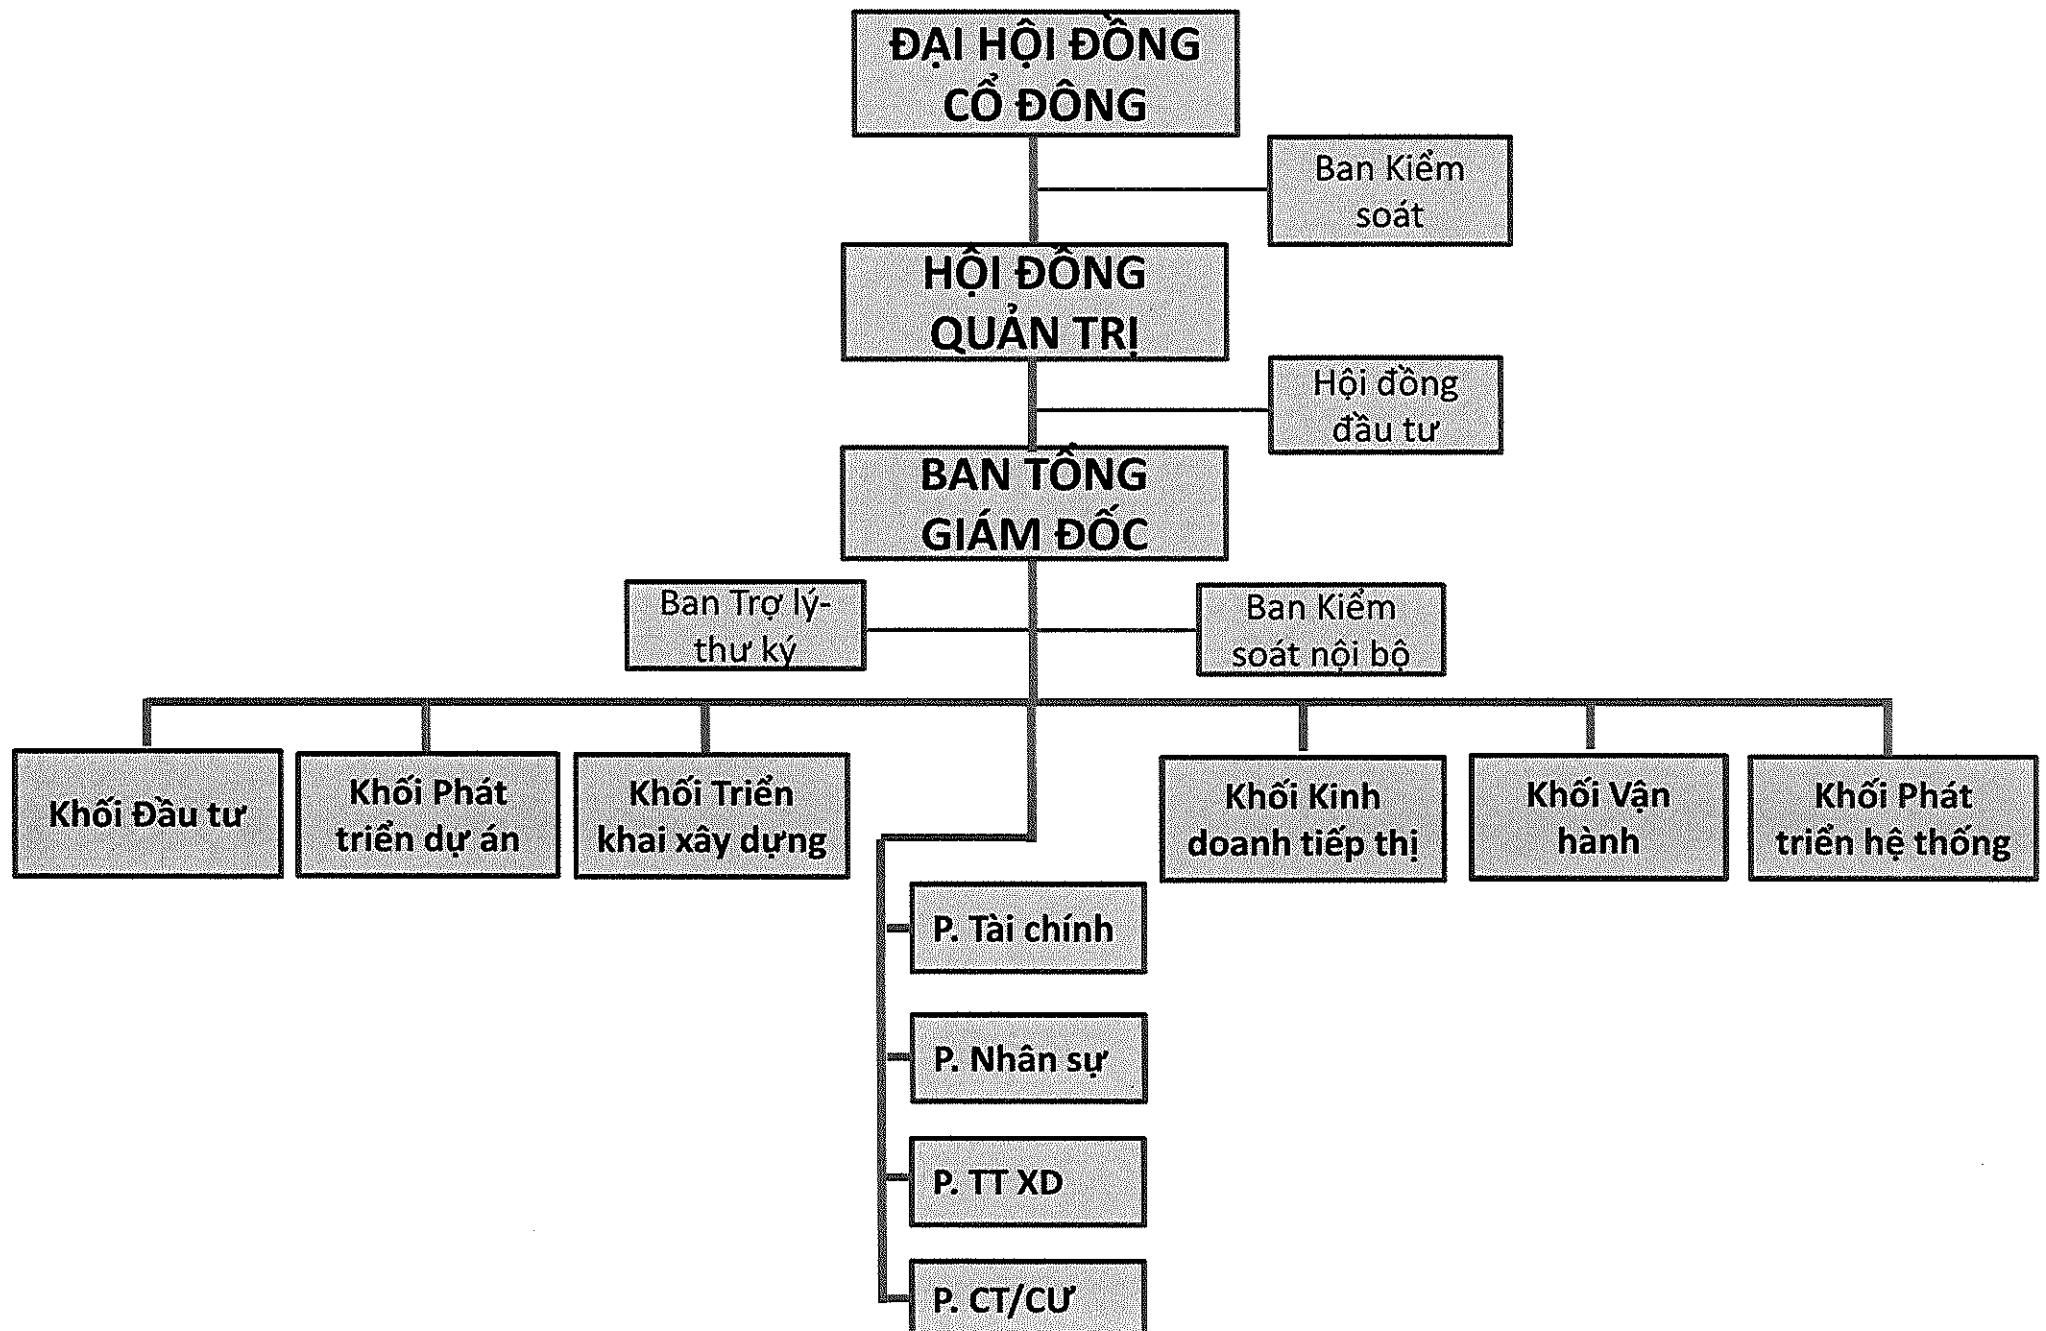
ĐẠI HỘI ĐỒNG CỔ ĐÔNG

Ban Kiểm soát

HỘI ĐỒNG QUẢN TRỊ

Hội đồng đầu tư

BAN TỔNG GIÁM ĐỐC

Ban Trợ lý-thư ký

Ban Kiểm soát nội bộ

Khối Đầu tư

Khối Phát triển dự án

Khối Triển khai xây dựng

Khối Kinh doanh tiếp thị

Khối Vận hành

Khối Phát triển hệ thống

P. Tài chính

P. Nhân sự

P. TT XD

P. CT/CƯ